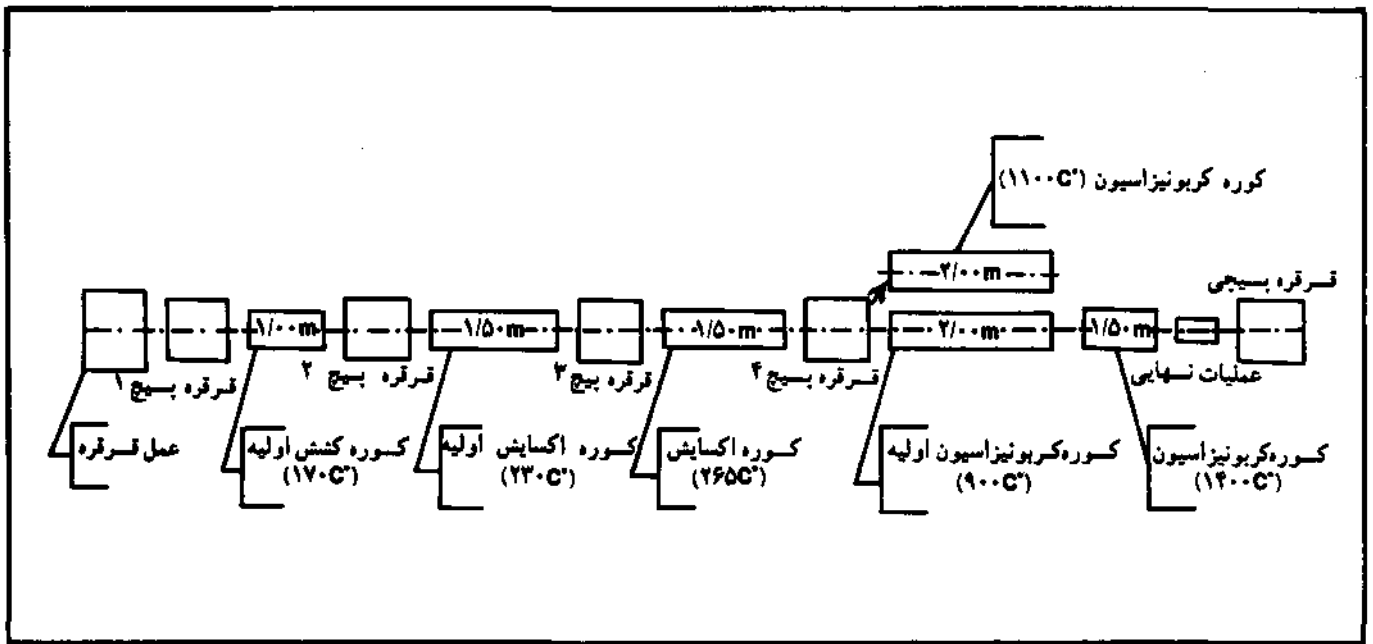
کوره کربونیزاسیون (۱۱۰۰C°)

۲/۰۰m

قرقره پسیچی

۱/۰۰m

۱/۵۰m

۰/۵۰m

۲/۰۰m

۱/۵۰m

قرقره پیچ ۱

قرقره پیچ ۲

قرقره پیچ ۳

قرقره پیچ ۴

عملیات نهایی

عمل قرقره

کوره کشش اولیه (۱۷۰C°)

کوره اکسایش اولیه (۲۳۰C°)

کوره اکسایش (۲۶۵C°)

کوره‌کربونیزاسیون اولیه (۹۰۰C°)

کوره‌کربونیزاسیون (۱۴۰۰C°)